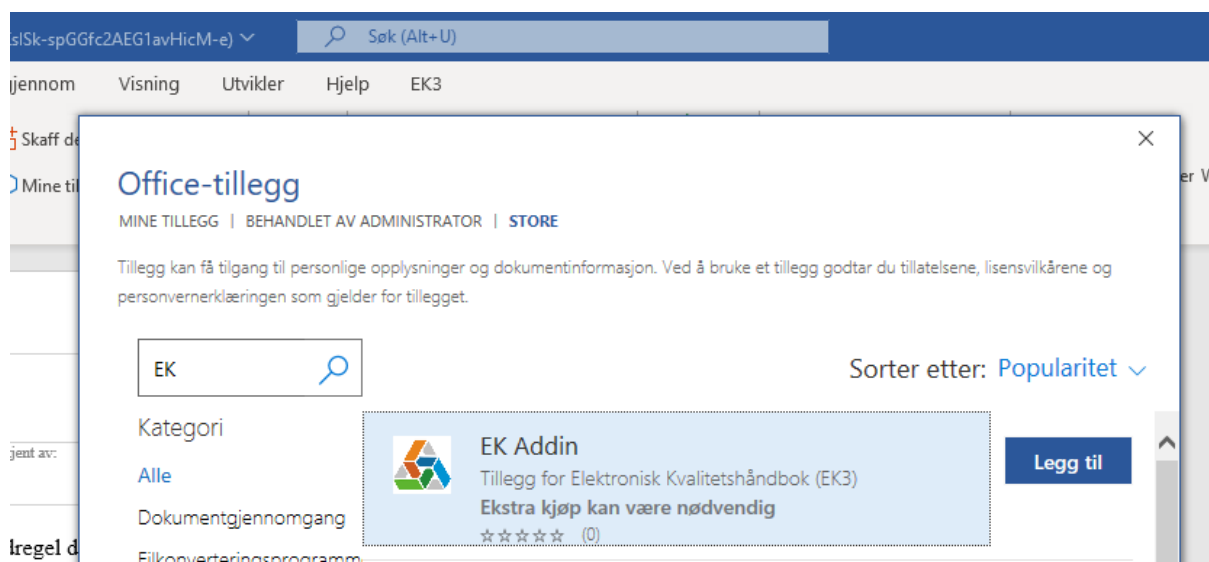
slSk-spGGfc2AEG1avHicM-e) ⌄ Søk (Alt+U)

jennom Visning Utvikler Hjelp EK3

Skaff de

Mine til

er V

jent av:

dregel d

×

Office-tillegg

MINE TILLEGG | BEHANDLET AV ADMINISTRATOR | STORE

Tillegg kan få tilgang til personlige opplysninger og dokumentinformasjon. Ved å bruke et tillegg godtar du tillatelsene, lisensvilkårene og personvernerklæringen som gjelder for tillegget.

EK

Sorter etter: Popularitet ⌄

Kategori

Alle

Dokumentgjennomgang

Filkonverteringsprogramm

EK Addin

Tillegg for Elektronisk Kvalitetshåndbok (EK3)

Ekstra kjøp kan være nødvendig

☆☆☆☆☆ (0)

Legg til